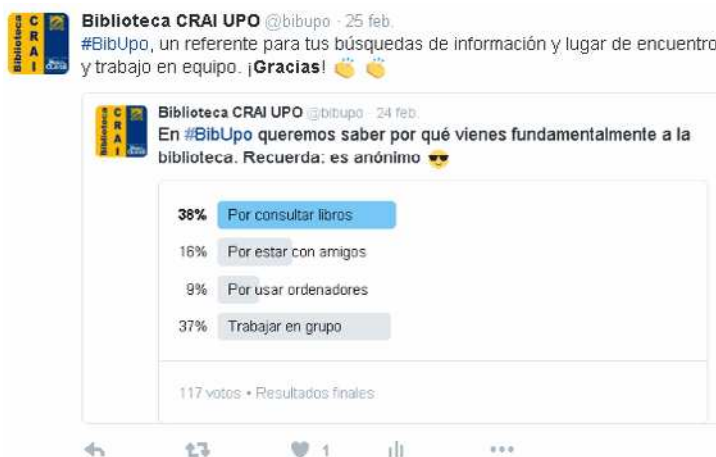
Biblioteca C R A I

Biblioteca CRAI UPO @bibupo · 25 feb.
#BibUpo, un referente para tus búsquedas de información y lugar de encuentro y trabajo en equipo. ¡Gracias! 👏 👏

Biblioteca C R A I

Biblioteca CRAI UPO @bibupo · 24 feb.
En #BibUpo queremos saber por qué vienes fundamentalmente a la biblioteca. Recuerda: es anónimo 😎

38% Por consultar libros
16% Por estar con amigos
9% Por usar ordenadores
37% Trabajar en grupo

117 votos • Resultados finales

1